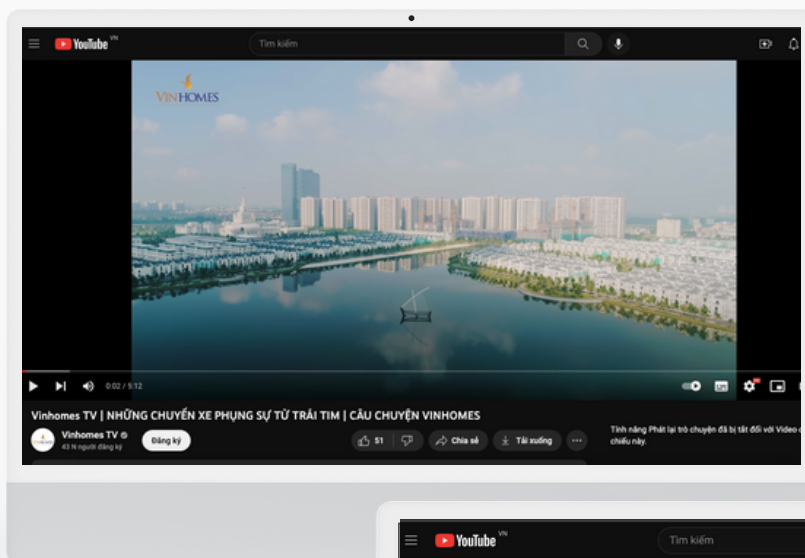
YouTube VN

Tìm kiếm

VINHOMES

0:02 / 5:12

Vinhomes TV | NHỮNG CHUYẾN XE PHỤNG SỰ TỪ TRÁI TIM | CÂU CHUYỆN VINHOMES

Vinhomes TV
43 N người đăng ký

Đăng ký

51

Chia sẻ

Tải xuống

...

Tính năng Phát lại trò chuyện đã bị tắt đối với Video công chiếu này.

YouTube VN

Tìm kiếm